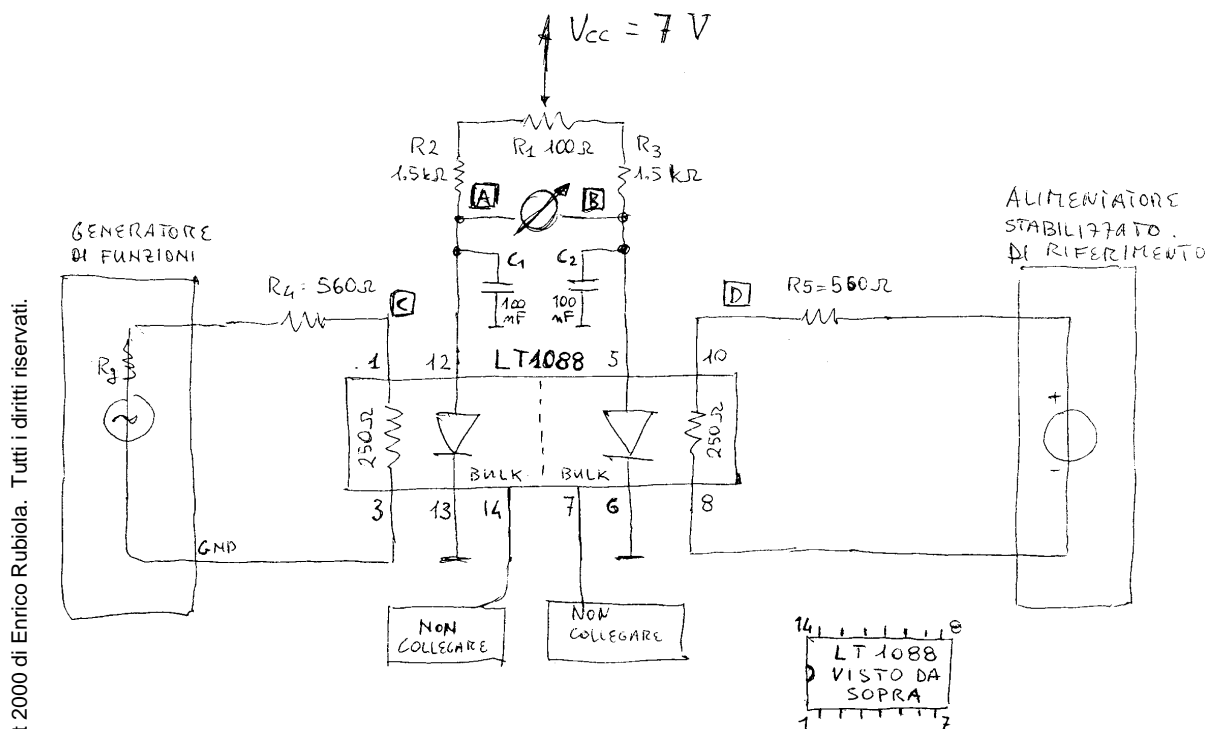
$V_{cc} = 7$ V

R2
1,5kΩ

R1 100Ω

R3
1,5 kΩ

A

B

GENERATORE
DI FUNZIONI

ALIMENTATORE
STABILIZZATO
DI RIFERIMENTO

R4 = 560Ω

C

C1
100 nF

C2
100 nF

D

R5 = 560Ω

Rg

1

12

LT1088

5

10

250Ω

250Ω

BULK

BULK

+

-

3

13

14

7

6

8

GND

NON
COLLEGARE

NON
COLLEGARE

14

8

LT 1088
VISTO DA
SOPRA

1

7

t 2000 di Enrico Rubiola. Tutti i diritti riservati.